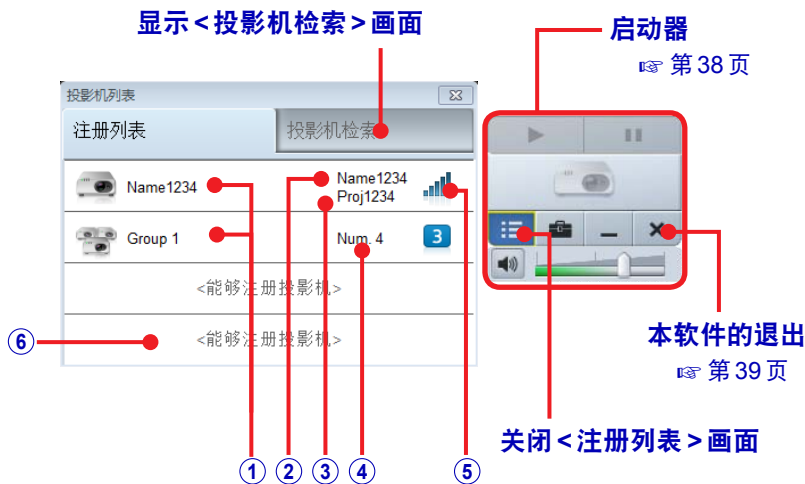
显示 < 投影机检索 > 画面

启动器
☞ 第 38 页

投影机列表

注册列表

投影机检索

Name1234

Name1234
Proj1234

Group 1

Num. 4

3

<能够注册投影机>

⑥

<能够注册投影机>

本软件的退出
☞ 第 39 页

关闭 < 注册列表 > 画面

① ② ③ ④ ⑤